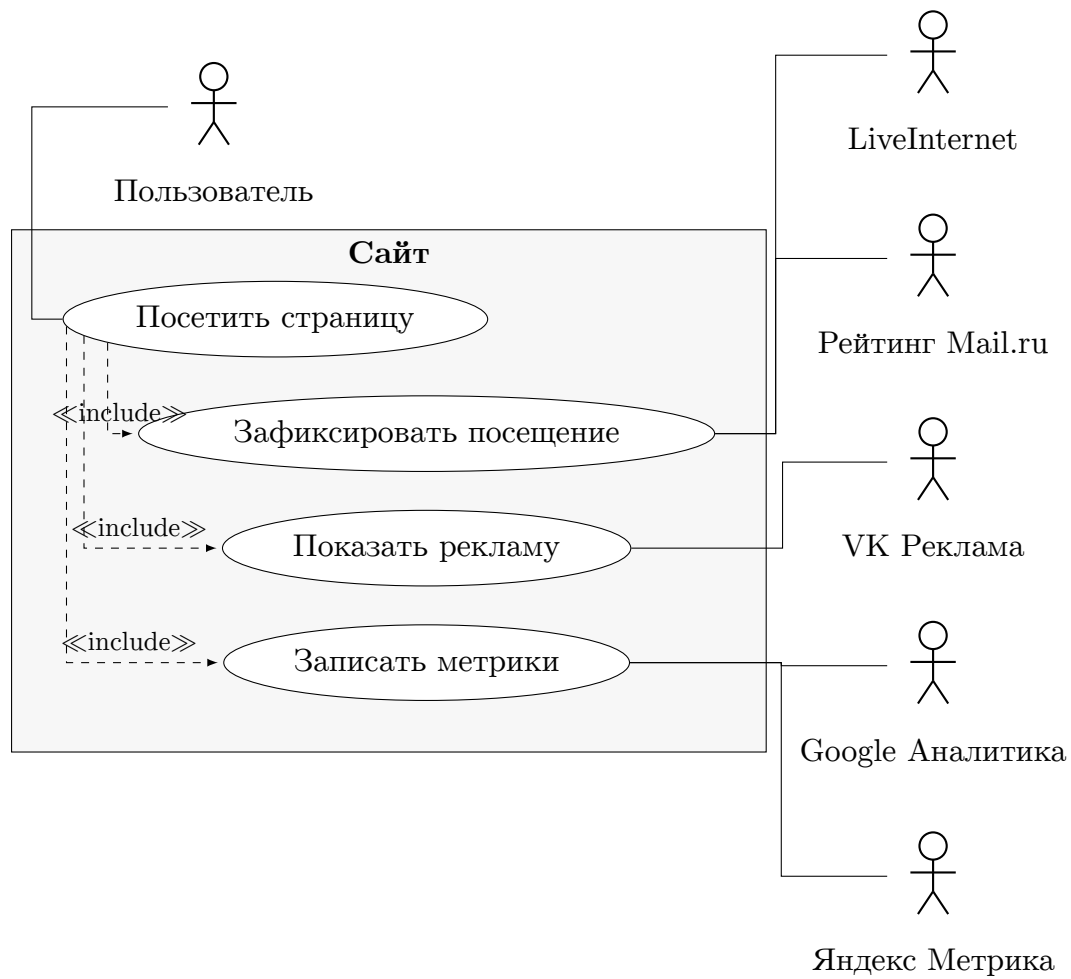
Пользователь

LiveInternet

Сайт

Посетить страницу

Рейтинг Mail.ru

≪include≫

Зафиксировать посещение

≪include≫

Показать рекламу

VK Реклама

≪include≫

Записать метрики

Google Аналитика

Яндекс Метрика